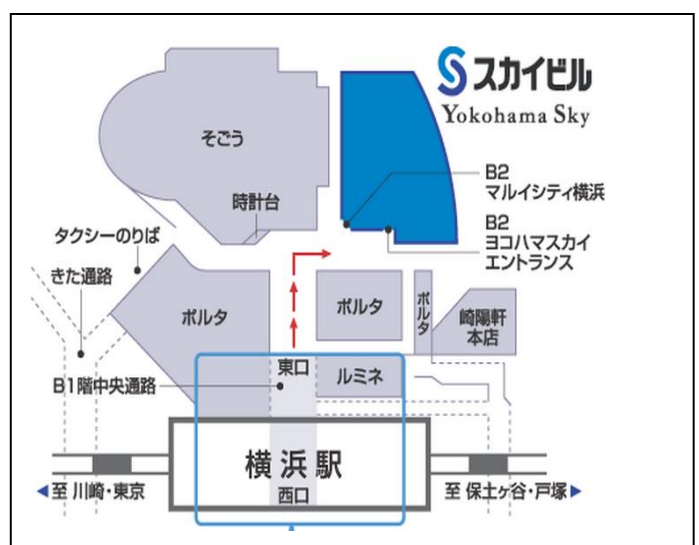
スカイビル
Yokohama Sky

そごう

時計台

B2
マルイシティ横浜

B2
ヨコハマスカイ
エントランス

タクシーのりば

きた通路

ポルタ

ポルタ

ポルタ

崎陽軒
本店

東口

ルミネ

B1階中央通路

横浜駅

西口

◀至 川崎・東京

至 保土ヶ谷・戸塚▶